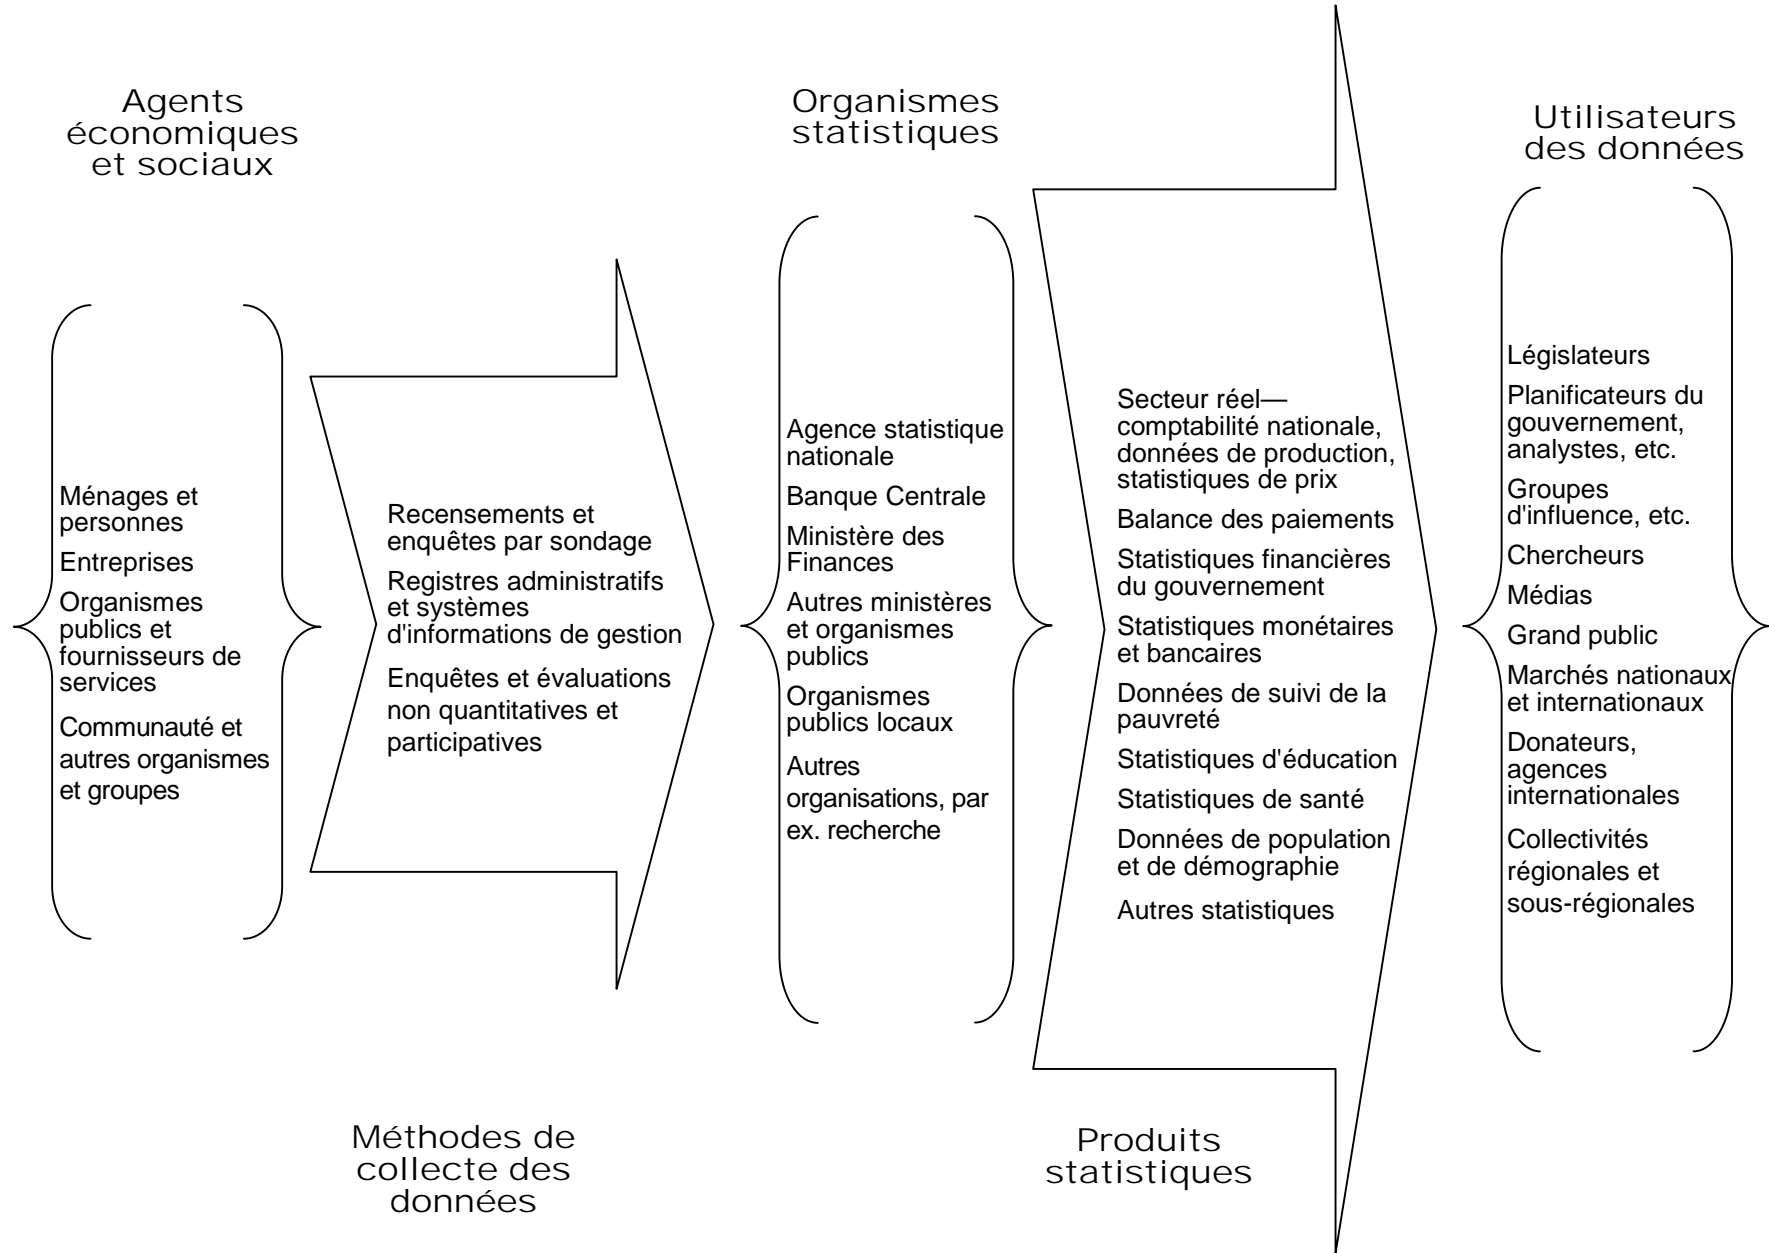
Agents économiques et sociaux

Ménages et personnes

Entreprises

Organismes publics et fournisseurs de services

Communauté et autres organismes et groupes

Recensements et enquêtes par sondage

Registres administratifs et systèmes d'informations de gestion

Enquêtes et évaluations non quantitatives et participatives

Méthodes de collecte des données

Organismes statistiques

Agence statistique nationale

Banque Centrale

Ministère des Finances

Autres ministères et organismes publics

Organismes publics locaux

Autres organisations, par ex. recherche

Secteur réel—comptabilité nationale, données de production, statistiques de prix

Balance des paiements

Statistiques financières du gouvernement

Statistiques monétaires et bancaires

Données de suivi de la pauvreté

Statistiques d'éducation

Statistiques de santé

Données de population et de démographie

Autres statistiques

Produits statistiques

Utilisateurs des données

Législateurs

Planificateurs du gouvernement, analystes, etc.

Groupes d'influence, etc.

Chercheurs

Médias

Grand public

Marchés nationaux et internationaux

Donateurs, agences internationales

Collectivités régionales et sous-régionales